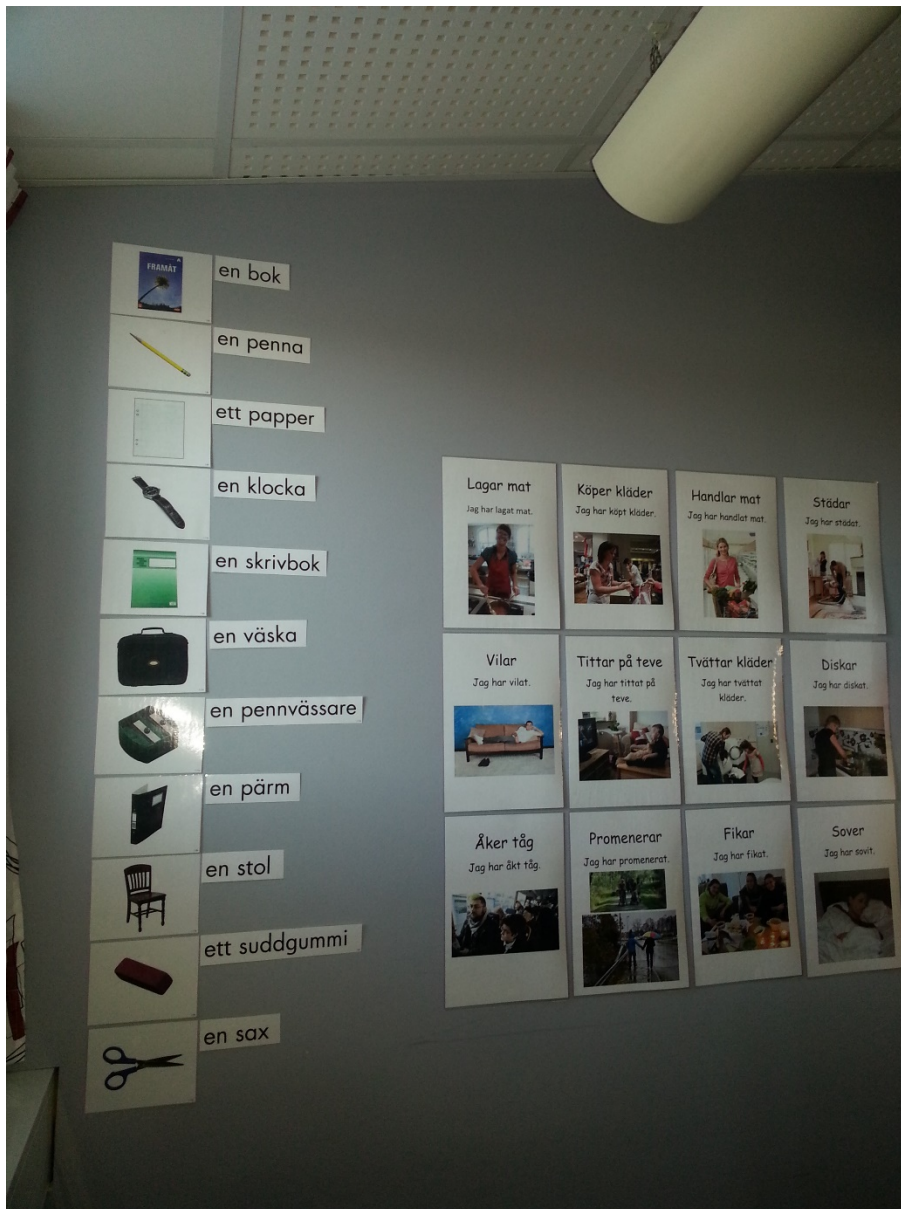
FRAMÅT

en bok

en penna

ett papper

en klocka

en skrivbok

en väska

en pennvässare

en pärm

en stol

ett suddgummi

en sax

Lagar mat
Jag har lagat mat.

Köper kläder
Jag har köpt kläder.

Handlar mat
Jag har handlat mat.

Städar
Jag har städat.

Vilar
Jag har vilat.

Tittar på teve
Jag har tittat på teve.

Tvättar kläder
Jag har tvättat kläder.

Diskar
Jag har diskat.

Åker tåg
Jag har åkt tåg.

Promenerar
Jag har promenerat.

Fikar
Jag har fikat.

Sover
Jag har sovit.